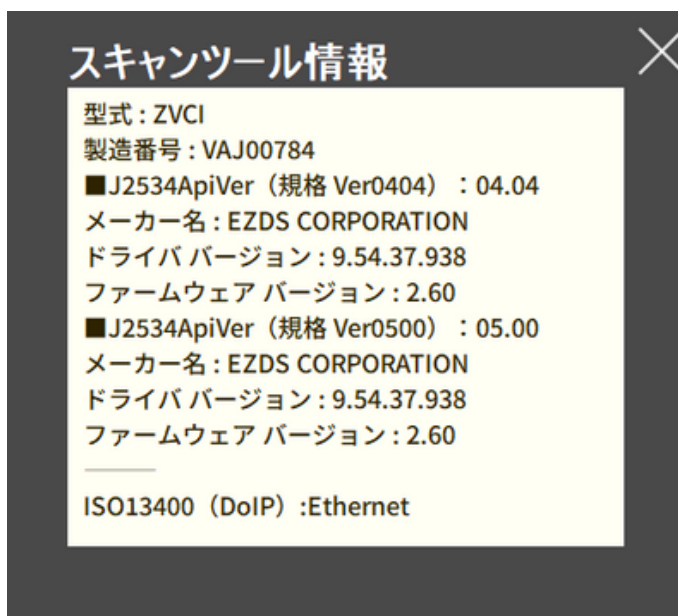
スキャンツール情報

型式 : ZVCI
製造番号 : VAJ00784
■J2534ApiVer（規格 Ver0404）：04.04
メーカー名 : EZDS CORPORATION
ドライバ バージョン : 9.54.37.938
ファームウェア バージョン : 2.60
■J2534ApiVer（規格 Ver0500）：05.00
メーカー名 : EZDS CORPORATION
ドライバ バージョン : 9.54.37.938
ファームウェア バージョン : 2.60

ISO13400（DoIP）:Ethernet